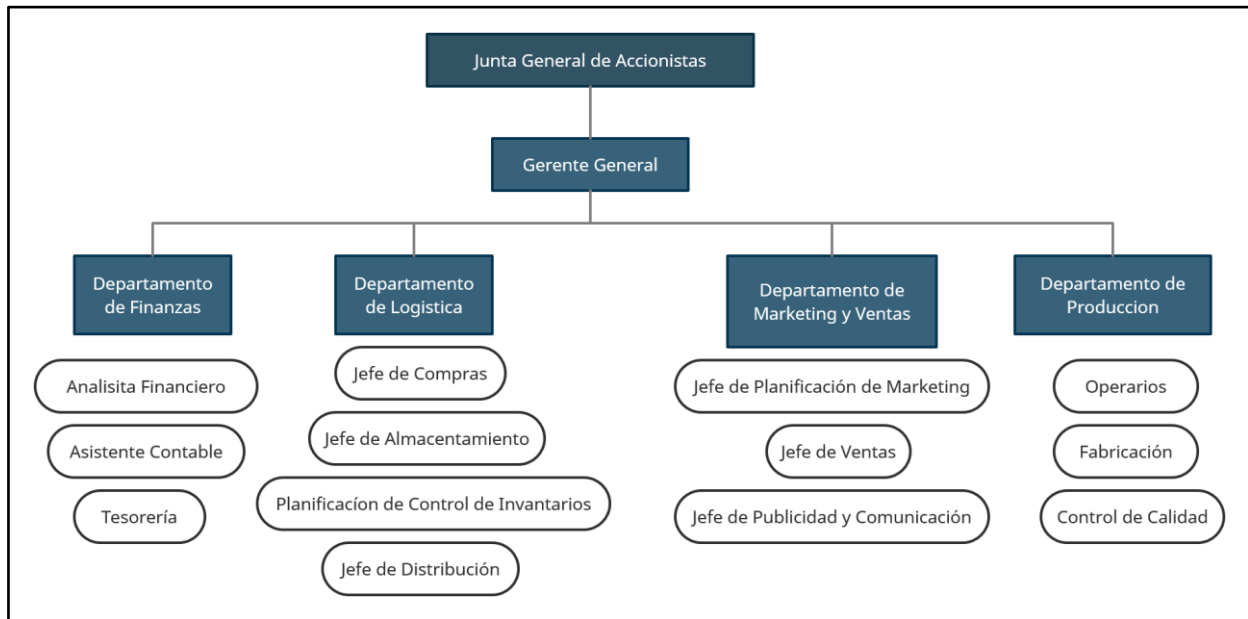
Junta General de Accionistas

Gerente General

Departamento de Finanzas

Analisita Financiero

Asistente Contable

Tesorería

Departamento de Logistica

Jefe de Compras

Jefe de Almacentamiento

Planificacíon de Control de Invantarios

Jefe de Distribución

Departamento de Marketing y Ventas

Jefe de Planificación de Marketing

Jefe de Ventas

Jefe de Publicidad y Comunicación

Departamento de Produccion

Operarios

Fabricación

Control de Calidad